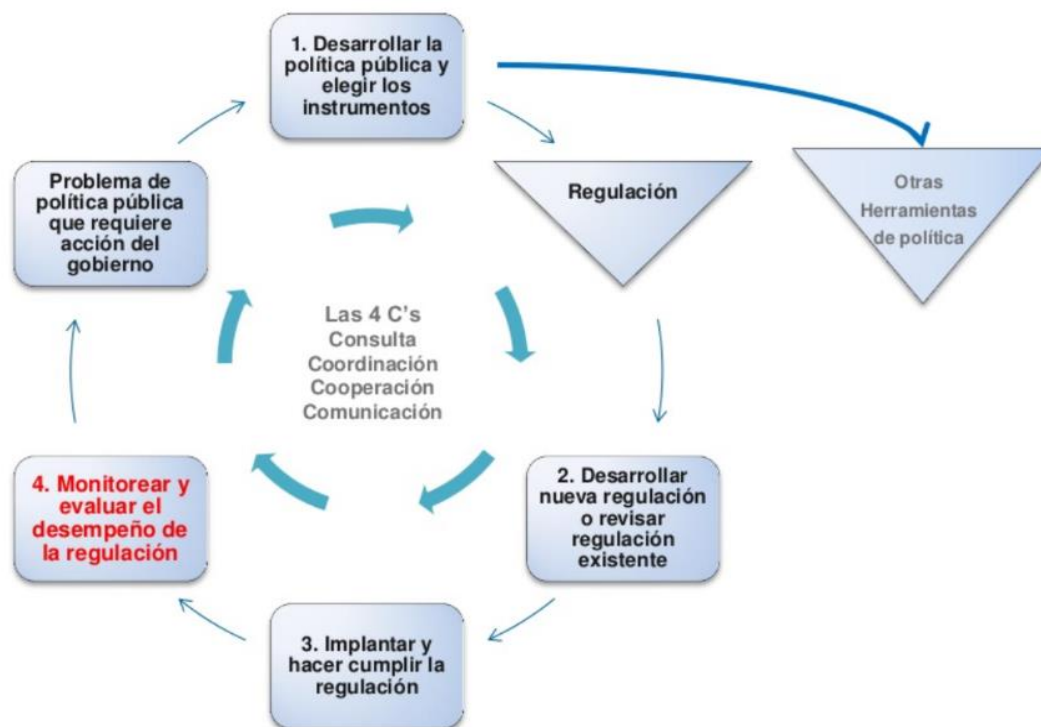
1. Desarrollar la política pública y elegir los instrumentos

Regulación

Otras Herramientas de política

Problema de política pública que requiere acción del gobierno

Las 4 C's
Consulta
Coordinación
Cooperación
Comunicación

2. Desarrollar nueva regulación o revisar regulación existente

4. Monitorear y evaluar el desempeño de la regulación

3. Implantar y hacer cumplir la regulación